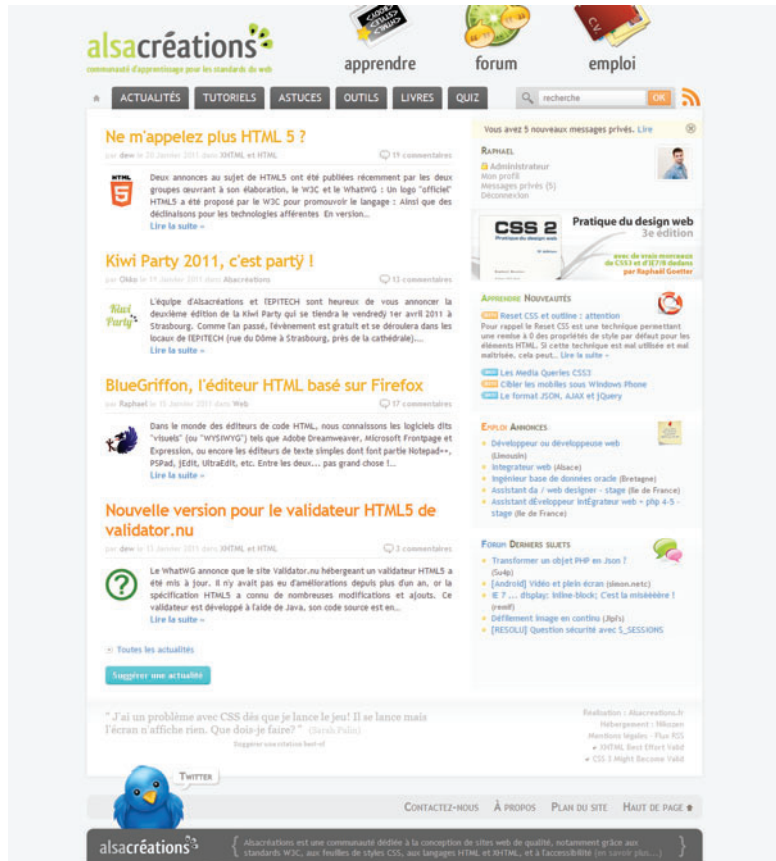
alsacréations
communauté d'apprentissage pour les standards du web

apprendre
forum
emploi

ACTUALITÉS TUTORIELS ASTUCES OUTILS LIVRES QUIZ
recherche OK

Ne m'appelez plus HTML 5 ?
par dew le 20 Janvier 2011 dans XHTML et HTML
11 commentaires

Deux annonces au sujet de HTML5 ont été publiées récemment par les deux groupes œuvrant à son élaboration, le W3C et le WhatWG : Un logo "officiel" HTML5 a été proposé par le W3C pour promouvoir le langage : Ainsi que des déclinaisons pour les technologies afférentes En version...
Lire la suite »

Kiwi Party 2011, c'est partÿ !
par Okko le 19 Janvier 2011 dans Alsacréations
13 commentaires

L'équipe d'Alsacréations et l'EPITECH sont heureux de vous annoncer la deuxième édition de la Kiwi Party qui se tiendra le vendredi 1er avril 2011 à Strasbourg. Comme l'an passé, l'événement est gratuit et se déroulera dans les locaux de l'EPITECH (rue du Dôme à Strasbourg, près de la cathédrale)...
Lire la suite »

BlueGriffon, l'éditeur HTML basé sur Firefox
par Raphael le 15 Janvier 2011 dans Web
17 commentaires

Dans le monde des éditeurs de code HTML, nous connaissons les logiciels dits "visuels" (ou "WYSIWYG") tels que Adobe Dreamweaver, Microsoft Frontpage et Expression, ou encore les éditeurs de texte simples dont fait partie Notepad++, PSPad, jEdit, UltraEdit, etc. Entre les deux... pas grand chose !...
Lire la suite »

Nouvelle version pour le validateur HTML5 de validator.nu
par dew le 13 Janvier 2011 dans XHTML et HTML
3 commentaires

Le WhatWG annonce que le site Validator.nu hébergeant un validateur HTML5 a été mis à jour. Il n'y avait pas eu d'améliorations depuis plus d'un an, or la spécification HTML5 a connu de nombreuses modifications et ajouts. Ce validateur est développé à l'aide de Java, son code source est en...
Lire la suite »

Toutes les actualités
Suggérer une actualité

Vous avez 5 nouveaux messages privés. Lire
Raphael
Administrateur
Mon profil
Messages privés (5)
Déconnexion

CSS 2 Pratique du design web
Pratique du design web
3e édition
avec de vrais morceaux de CSS3 et d'IE7/8 dedans
par Raphaël Goetter

Apprendre Nouveautés
Reset CSS et outline : attention
Pour rappel le Reset CSS est une technique permettant une remise à 0 des propriétés de style par défaut pour les éléments HTML. Si cette technique est mal utilisée et mal maîtrisée, cela peut... Lire la suite »
Les Media Queries CSS3
Cibler les mobiles sous Windows Phone
Le format JSON, AJAX et jQuery

Emploi Annonces
Développeur ou développeuse web (Limousin)
Intégrateur web (Alsace)
Ingénieur base de données oracle (Bretagne)
Assistant da / web designer - stage (Ile de France)
Assistant développeur intégrateur web - php 4-5 - stage (Ile de France)

Forum Derniers sujets
Transformer un objet PHP en Json ? (Su4p)
[Android] Vidéo et plein écran (simon.netc)
IE 7 ... display: inline-block; C'est la misèèèère ! (resolf)
Défilement image en continu (Jlpl's)
[RESOLU] Question sécurité avec $_SESSIONS

" J'ai un problème avec CSS dès que je lance le jeu! Il se lance mais l'écran n'affiche rien. Que dois-je faire? " (Sarah Palin)
Suggérer une citation best-of

Réalisation : Alsacreations.fr
Hébergement : Nikozen
Mentions légales · Flux RSS
XHTML Best Effort Valid
CSS 3 Might Become Valid

Twitter

Contactez-nous À propos Plan du site Haut de page

alsacréations
Alsacréations est une communauté dédiée à la conception de sites web de qualité, notamment grâce aux standards W3C, aux feuilles de styles CSS, aux langages HTML et XHTML, et à l'accessibilité (en savoir plus...)